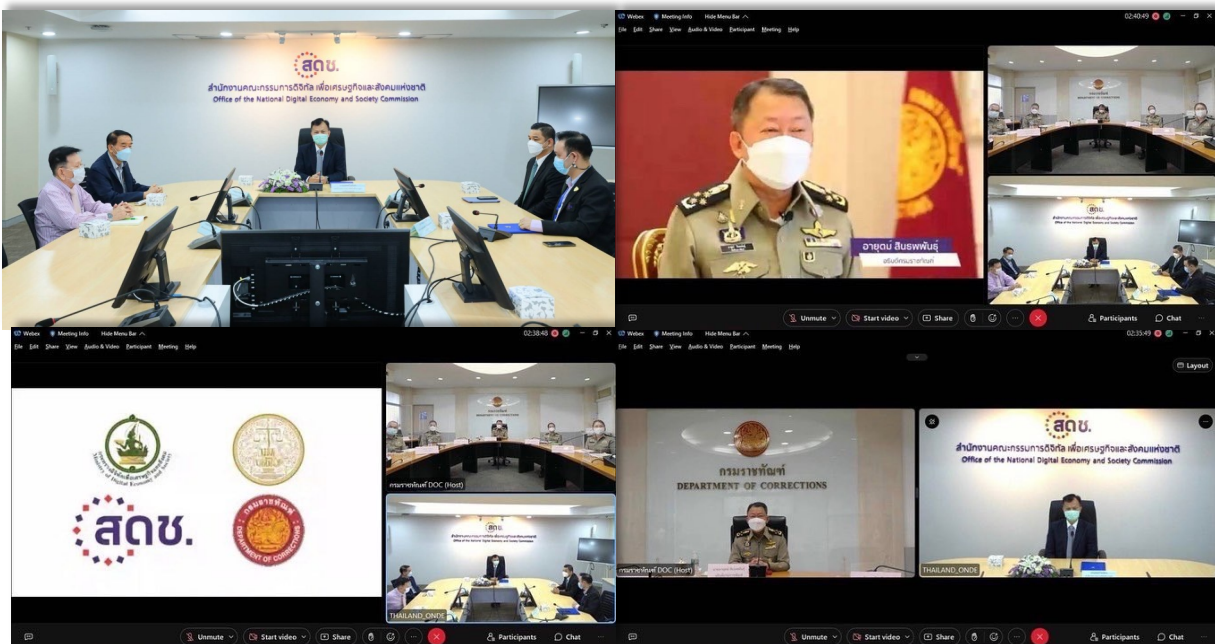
สดช.
สำนักงานคณะกรรมการดิจิทัลเพื่อเศรษฐกิจและสังคมแห่งชาติ
Office of the National Digital Economy and Society Commission

Webex Meeting Info Hide Menu Bar
02:40:49
File Edit Share View Audio & Video Participant Meeting Help
อายุตม์ สินธพพันธุ์
อธิบดีกรมราชทัณฑ์
Unmute Start video Share Participants Chat

Webex Meeting Info Hide Menu Bar
02:38:48
File Edit Share View Audio & Video Participant Meeting Help
สดช.
DEPARTMENT OF CORRECTIONS
กรมราชทัณฑ์ DOC (Host)
THAILAND_ONDE
Unmute Start video Share Participants Chat

Webex Meeting Info Hide Menu Bar
02:35:49
File Edit Share View Audio & Video Participant Meeting Help
Layout
กรมราชทัณฑ์
DEPARTMENT OF CORRECTIONS
กรมราชทัณฑ์ DOC (Host)
สดช.
สำนักงานคณะกรรมการดิจิทัลเพื่อเศรษฐกิจและสังคมแห่งชาติ
Office of the National Digital Economy and Society Commission
THAILAND_ONDE
Unmute Start video Share Participants Chat